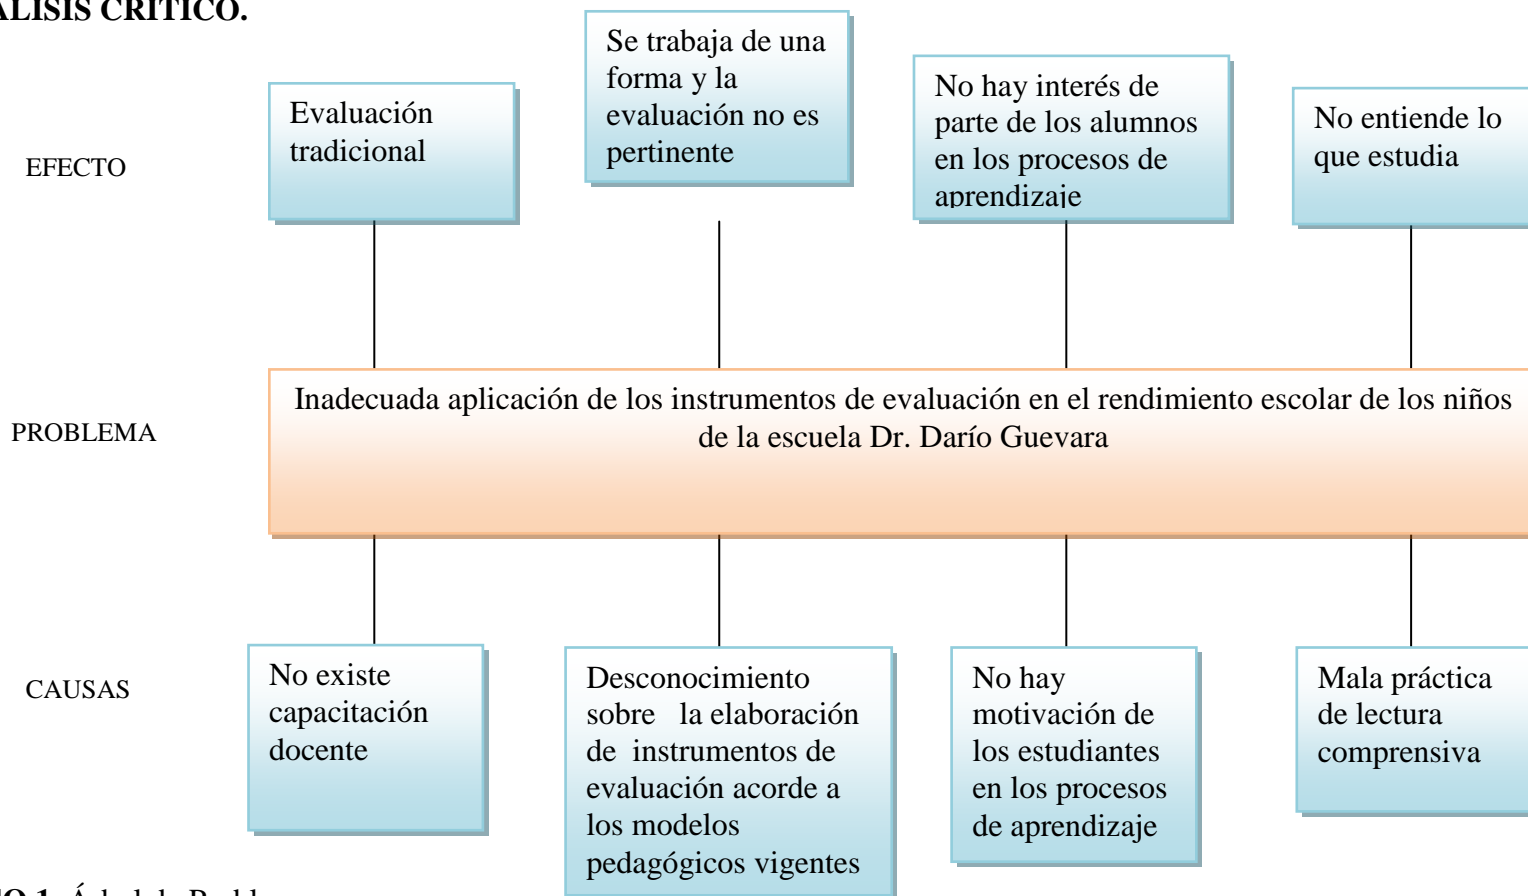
ALISIS CRITICO.

EFECTO

Evaluación tradicional

Se trabaja de una forma y la evaluación no es pertinente

No hay interés de parte de los alumnos en los procesos de aprendizaje

No entiende lo que estudia

PROBLEMA

Inadecuada aplicación de los instrumentos de evaluación en el rendimiento escolar de los niños de la escuela Dr. Darío Guevara

CAUSAS

No existe capacitación docente

Desconocimiento sobre la elaboración de instrumentos de evaluación acorde a los modelos pedagógicos vigentes

No hay motivación de los estudiantes en los procesos de aprendizaje

Mala práctica de lectura comprensiva

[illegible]O 1. Árbol de Probl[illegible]